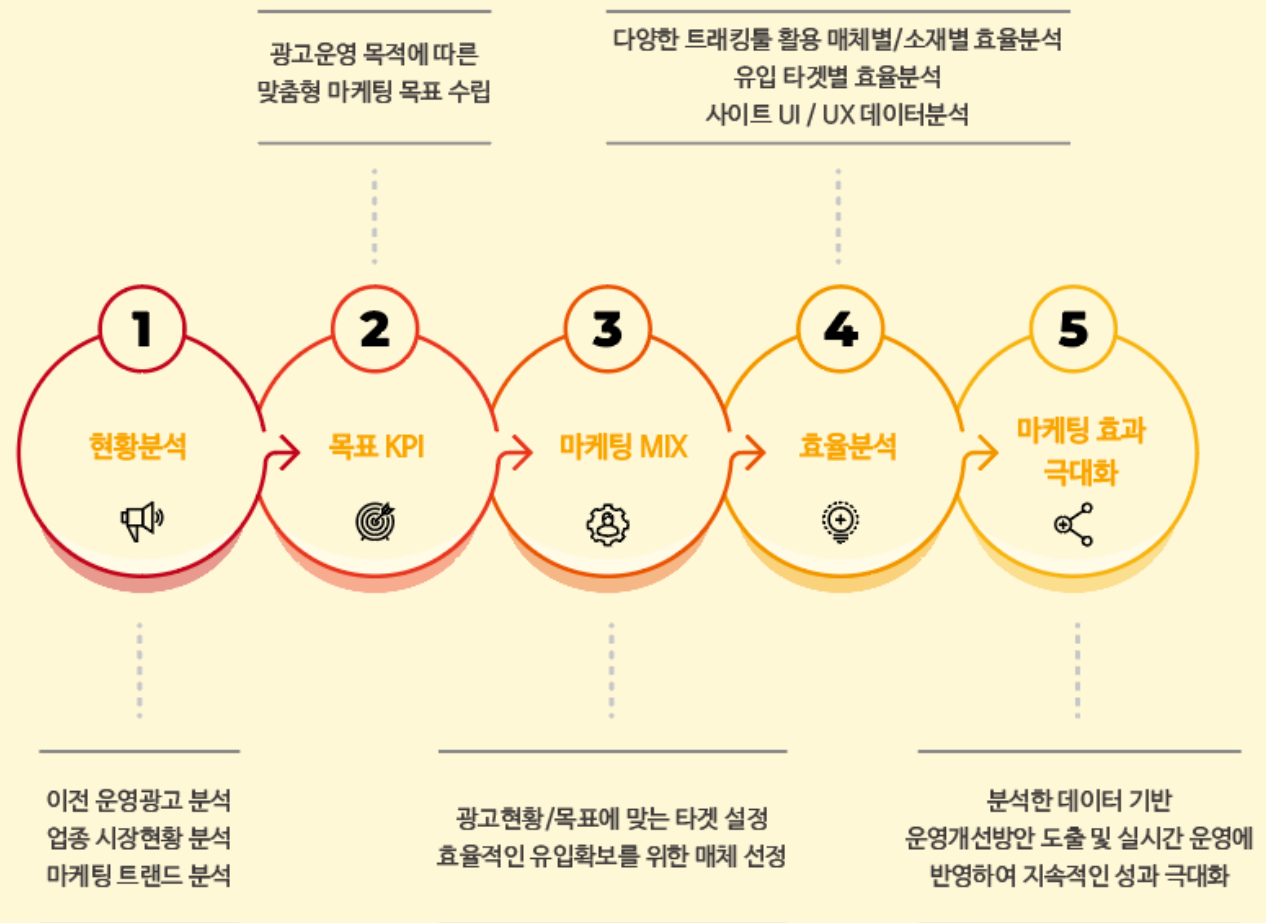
광고운영 목적에 따른
맞춤형 마케팅 목표 수립

다양한 트래킹툴 활용 매체별/소재별 효율분석
유입 타겟별 효율분석
사이트 UI / UX 데이터분석

1
현황분석

2
목표 KPI

3
마케팅 MIX

4
효율분석

5
마케팅 효과 극대화

이전 운영광고 분석
업종 시장현황 분석
마케팅 트랜드 분석

광고현황/목표에 맞는 타겟 설정
효율적인 유입확보를 위한 매체 선정

분석한 데이터 기반
운영개선방안 도출 및 실시간 운영에
반영하여 지속적인 성과 극대화